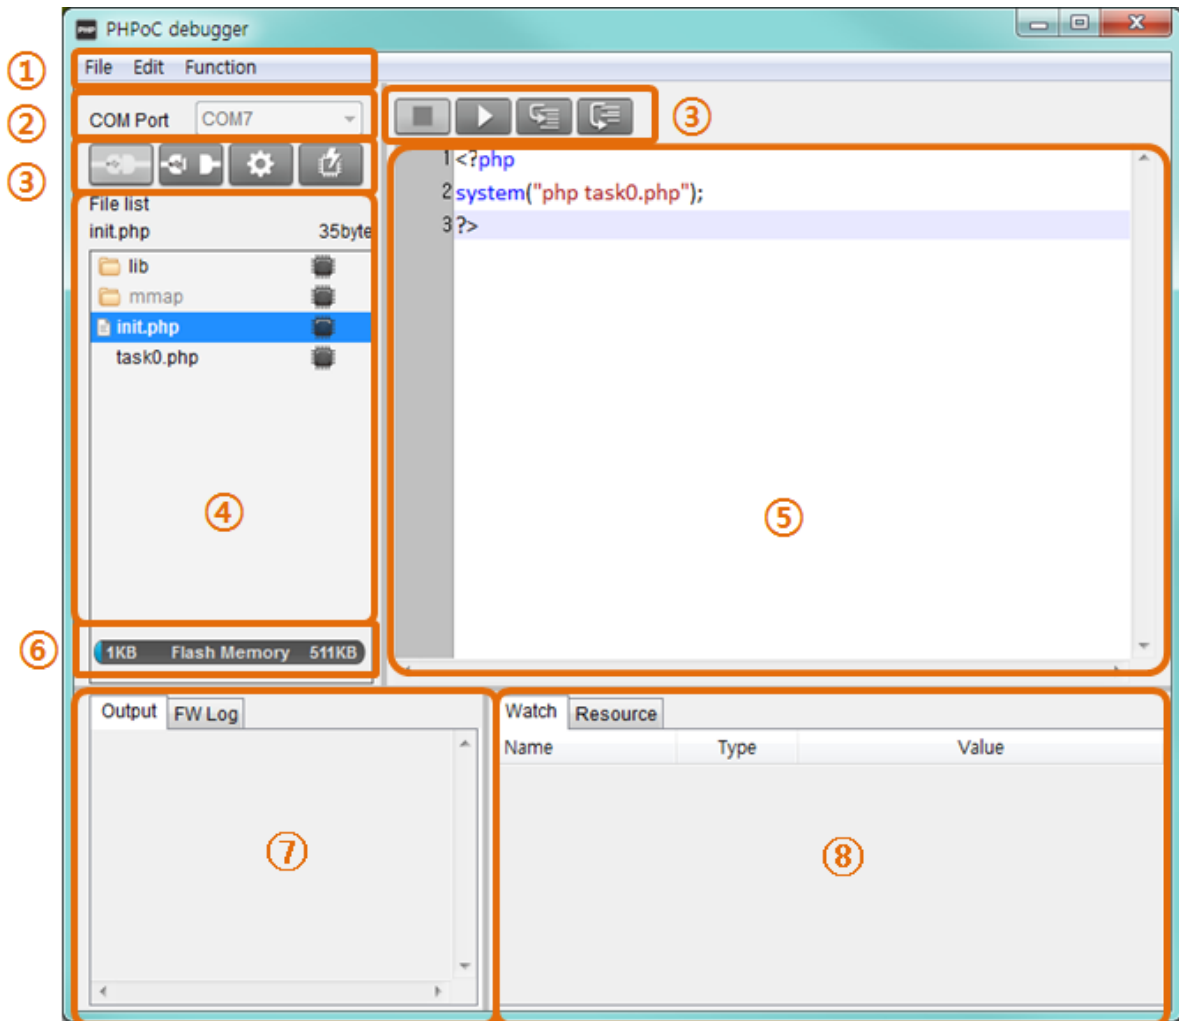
PHPoC debugger

File Edit Function

①

②

③

COM Port COM7

③

File list
init.php 35byte

lib
mmap
init.php
task0.php

④

1 <?php
2 system("php task0.php");
3 ?>

⑤

⑥

1KB Flash Memory 511KB

Output FW Log

⑦

Watch Resource

| Name | Type | Value |
|---|---|---|

⑧